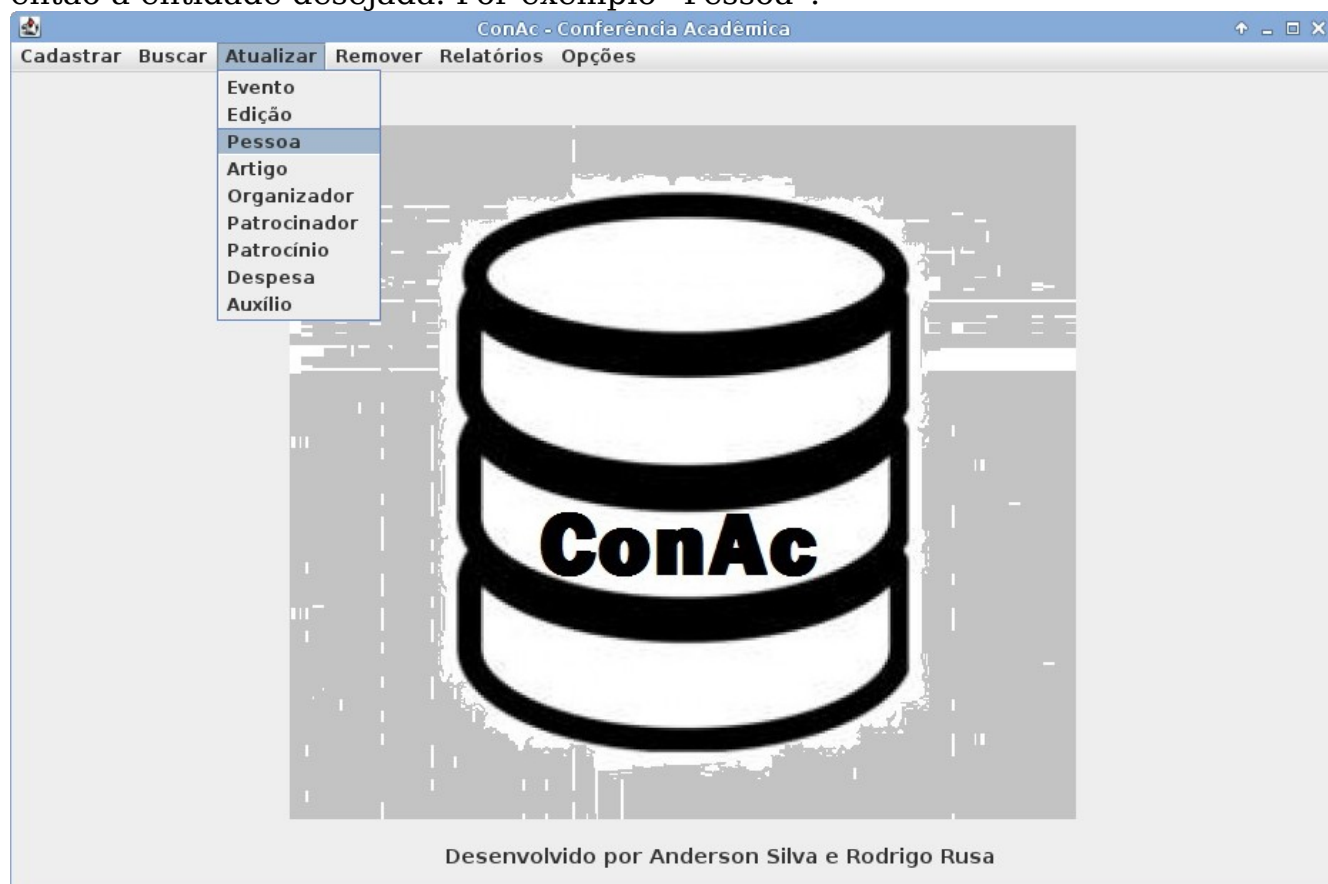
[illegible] a entidade desejada. Por exemplo "Pessoa".

ConAc - Conferência Acadêmica

Cadastrar Buscar Atualizar Remover Relatórios Opções

Evento
Edição
Pessoa
Artigo
Organizador
Patrocinador
Patrocínio
Despesa
Auxílio

ConAc

Desenvolvido por Anderson Silva e Rodrigo Rusa